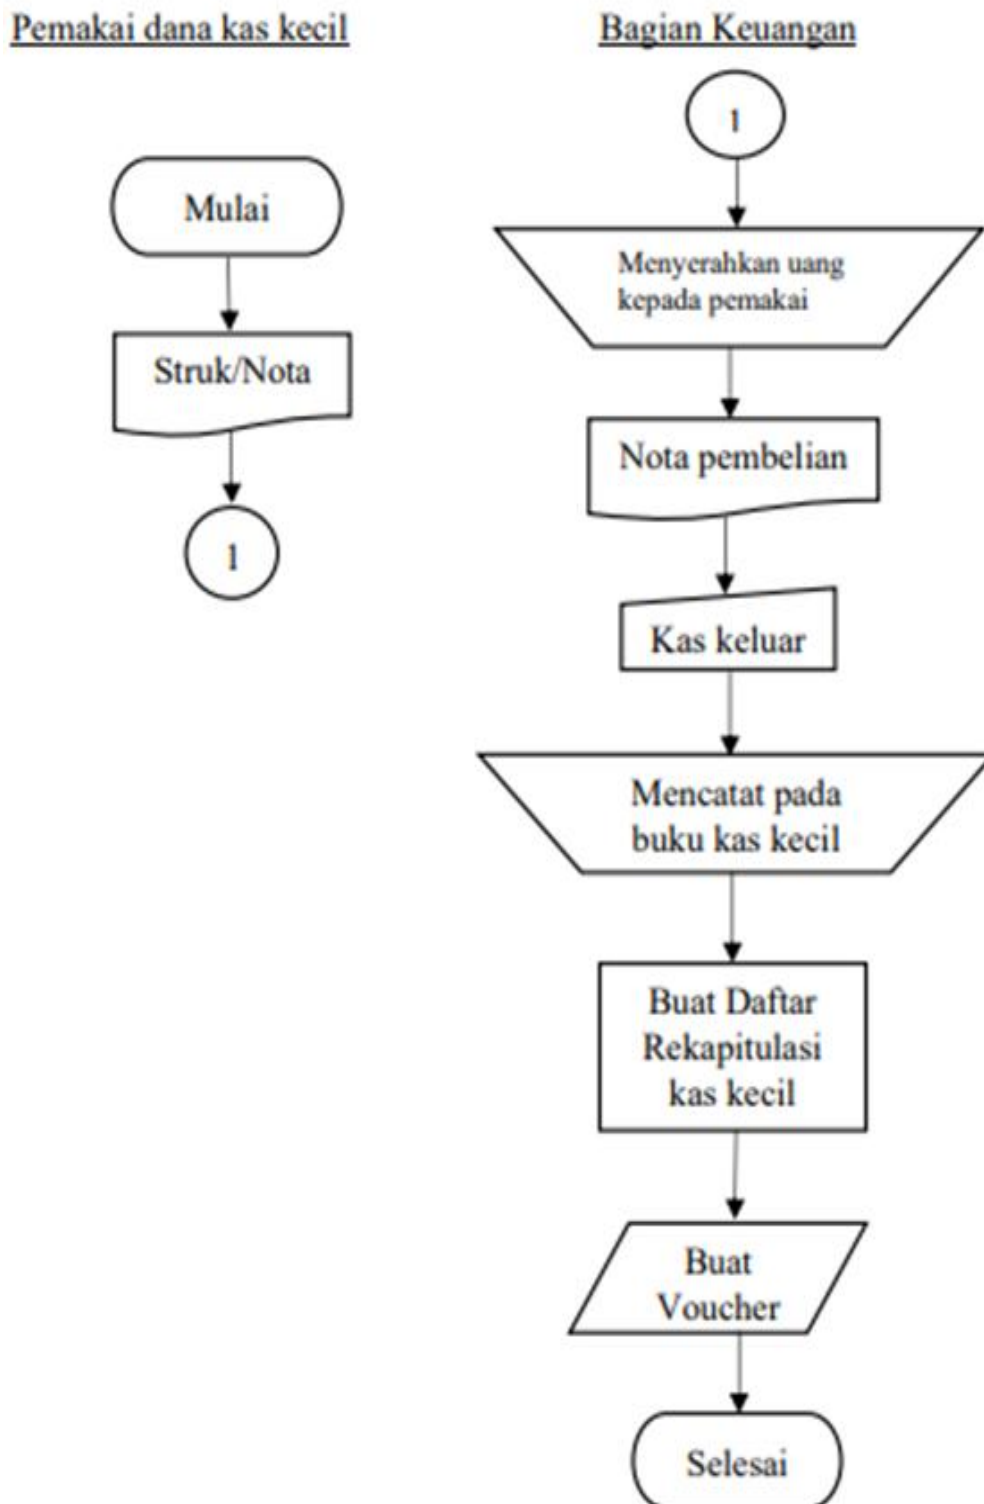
Pemakai dana kas kecil

Mulai

Struk/Nota

1

Bagian Keuangan

1

Menyerahkan uang kepada pemakai

Nota pembelian

Kas keluar

Mencatat pada buku kas kecil

Buat Daftar Rekapitulasi kas kecil

Buat Voucher

Selesai